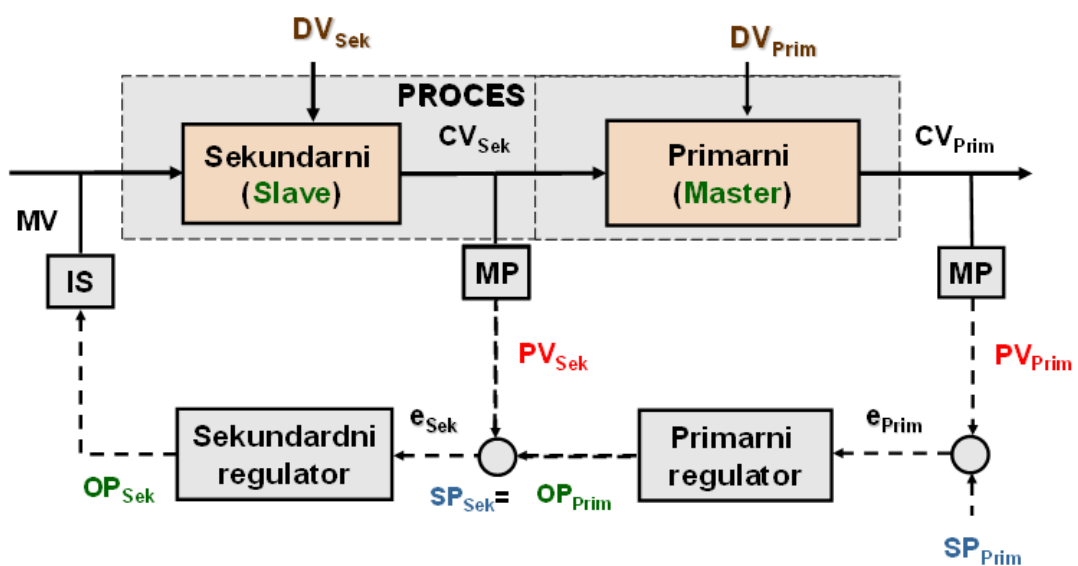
$DV_{Sek}$

$DV_{Prim}$

PROCES

Sekundarni (Slave)

$CV_{Sek}$

Primarni (Master)

$CV_{Prim}$

MV

IS

MP

MP

$PV_{Sek}$

$PV_{Prim}$

$e_{Sek}$

$e_{Prim}$

Sekundardni regulator

Primarni regulator

$OP_{Sek}$

$SP_{Sek}$= $OP_{Prim}$

$SP_{Prim}$